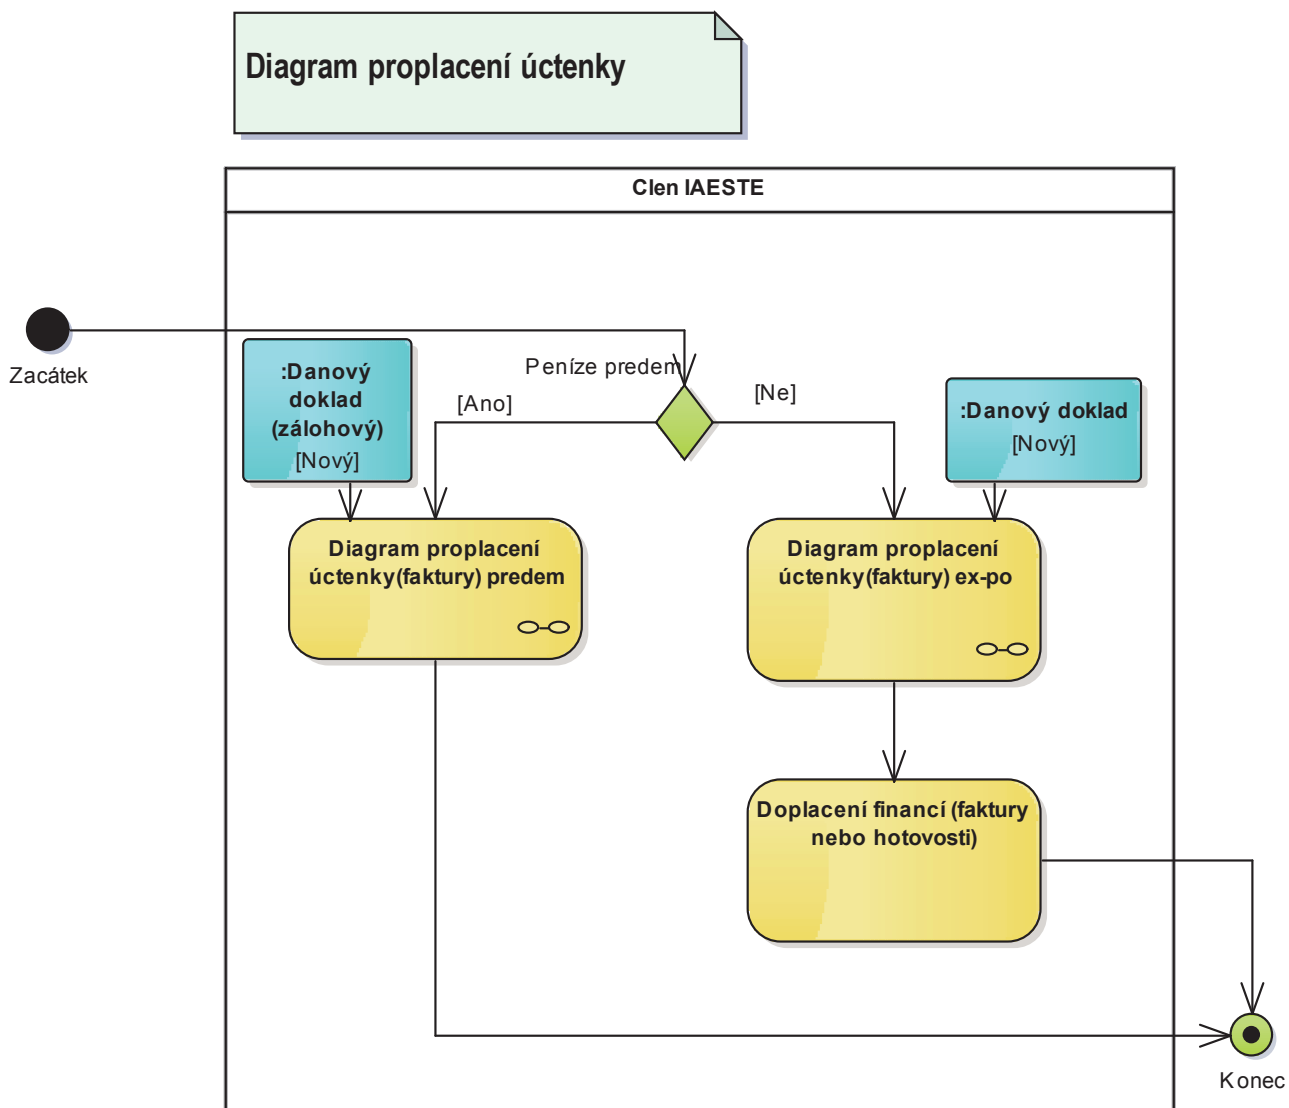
Diagram proplacení úctenky

Clen IAESTE

Zacátek

:Danový doklad (zálohový)
[Nový]

Peníze predem

[Ano]

[Ne]

:Danový doklad
[Nový]

Diagram proplacení úctenky(faktury) predem

Diagram proplacení úctenky(faktury) ex-po

Doplacení financí (faktury nebo hotovosti)

Konec